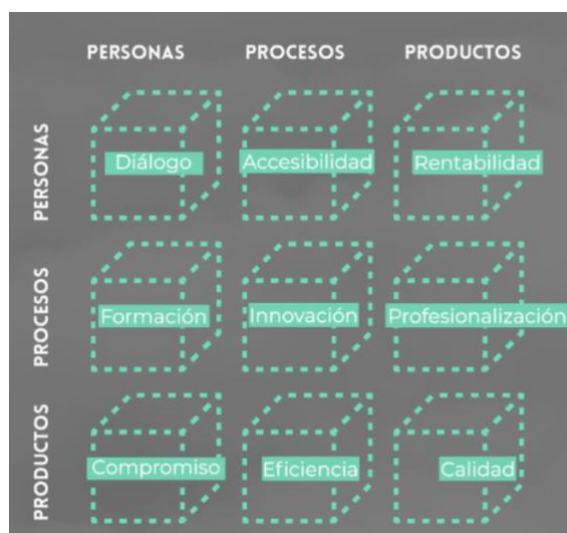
| | PERSONAS | PROCESOS | PRODUCTOS |
|---|---|---|---|
| PERSONAS | Diálogo | Accesibilidad | Rentabilidad |
| PROCESOS | Formación | Innovación | Profesionalización |
| PRODUCTOS | Compromiso | Eficiencia | Calidad |